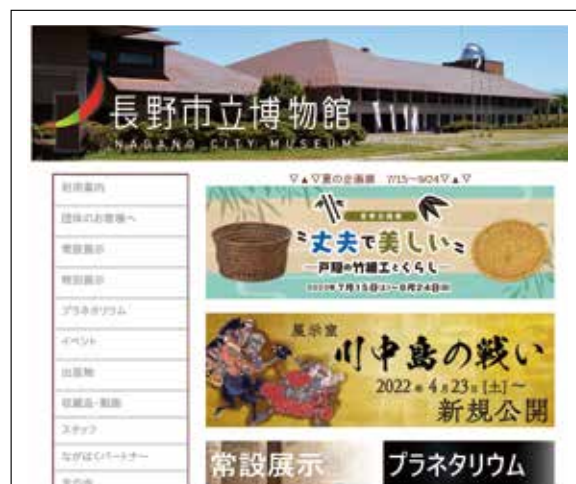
長野市立博物館
NAGANO CITY MUSEUM

利用案内
団体のお客様へ
常設展示
特別展示
プラネタリウム
イベント
出版物
収蔵品・館蔵
スタッフ
ながはくパートナー
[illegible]

▽▲▽夏の企画展 7/15～9/24▽▲▽

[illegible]
丈夫で美しい
―戸隠の竹細工とくらし―
2023年7月15日(土)～9月24日(日)

展示室
川中島の戦い
2022年4月23日[土]～
新規公開

常設展示
プラネタリウム